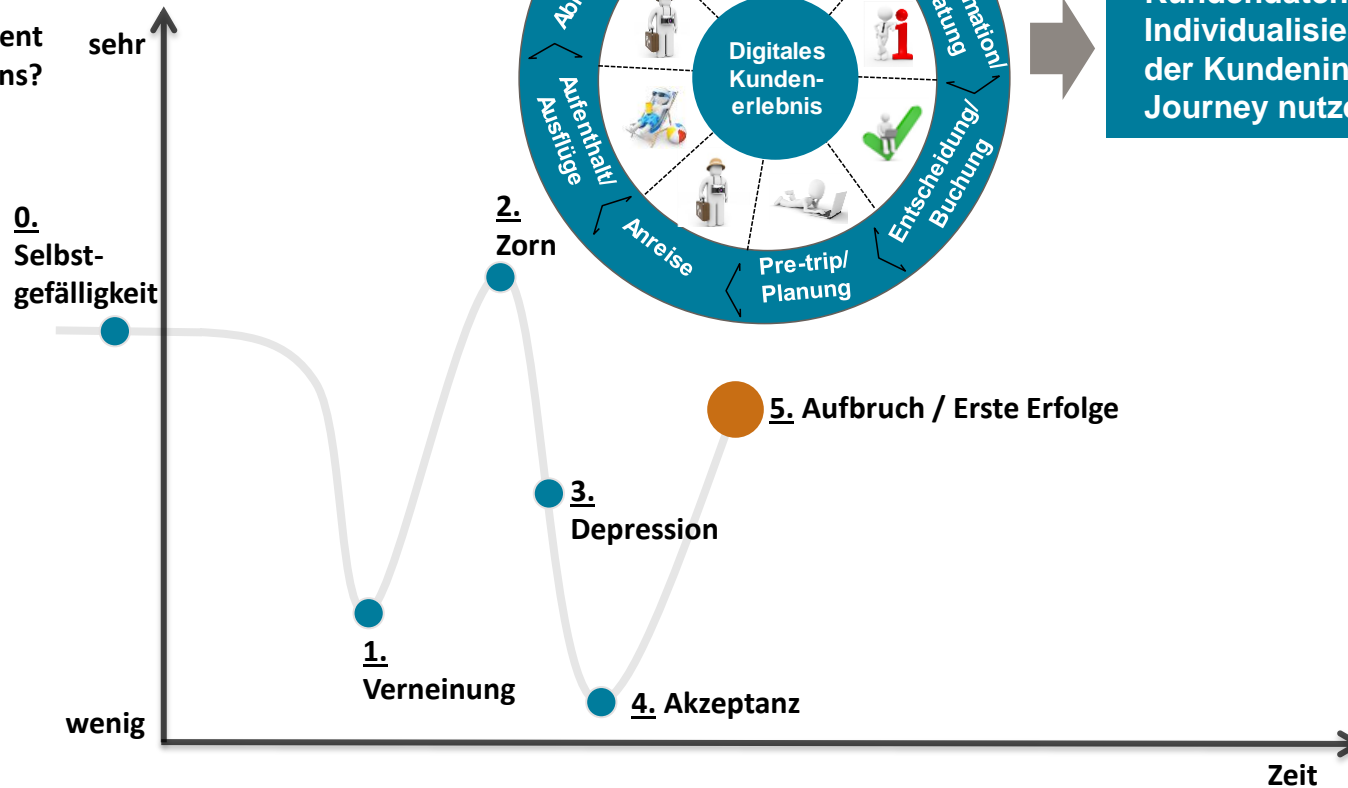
ent
ns?

sehr

Ab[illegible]

Digitales Kunden-erlebnis

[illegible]mation/ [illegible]atung

Aufenthalt/ Ausflüge

Entscheidung/ Buchung

Anreise

Pre-trip/ Planung

Kundendaten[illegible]
Individualisie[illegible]
der Kundenin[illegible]
Journey nutz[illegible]

0. Selbst-gefälligkeit

2. Zorn

5. Aufbruch / Erste Erfolge

3. Depression

1. Verneinung

4. Akzeptanz

wenig

Zeit